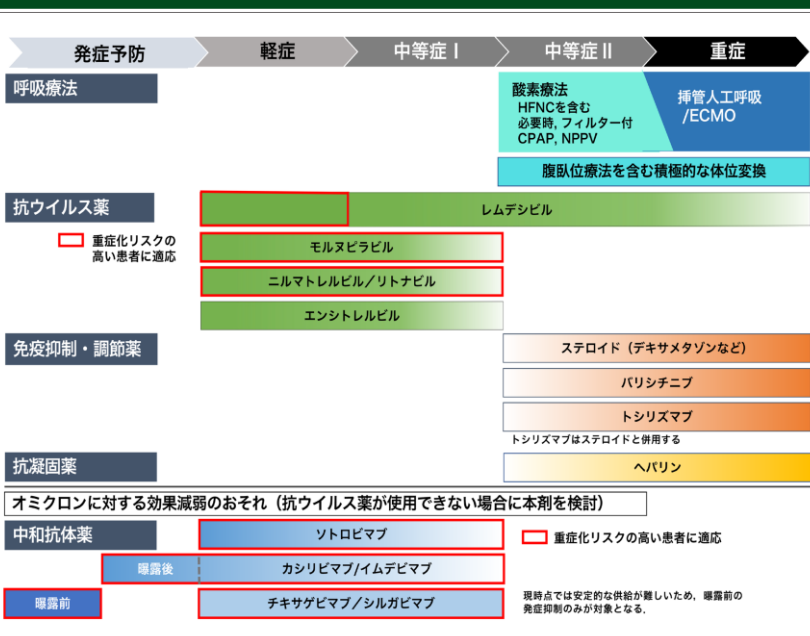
発症予防 軽症 中等症 I 中等症 II 重症

呼吸療法

酸素療法
HFNCを含む
必要時, フィルター付
CPAP, NPPV

挿管人工呼吸
/ECMO

腹臥位療法を含む積極的な体位変換

抗ウイルス薬

重症化リスクの高い患者に適応

レムデシビル

モルヌピラビル

ニルマトレルビル/リトナビル

エンシトレルビル

免疫抑制・調節薬

ステロイド（デキサメタゾンなど）

バリシチニブ

トシリズマブ

トシリズマブはステロイドと併用する

抗凝固薬

ヘパリン

オミクロンに対する効果減弱のおそれ（抗ウイルス薬が使用できない場合に本剤を検討）

中和抗体薬

ソトロビマブ

重症化リスクの高い患者に適応

曝露後

カシリビマブ/イムデビマブ

曝露前

チキサゲビマブ/シルガビマブ

現時点では安定的な供給が難しいため，曝露前の発症抑制のみが対象となる。